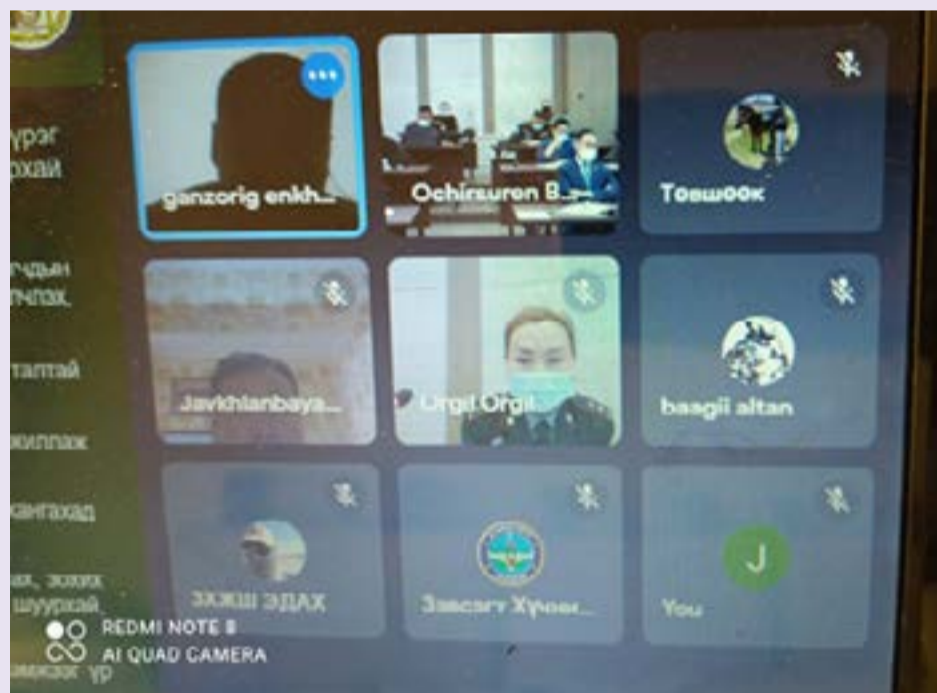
үрэг
рхай

гчдын
тчлэх,

таптай

жиллаж

лангахад

ах, эсхих
шуурхай,
эхэх үр

ganzorig enkh...

Ochirsuren B...

Товшоок

Javkhlanbaya...

Urgil Urgil

baagii altan

ЗХЖШ ЭДАХ

Засагт Хүчин...

J

You

REDMI NOTE 8
AI QUAD CAMERA